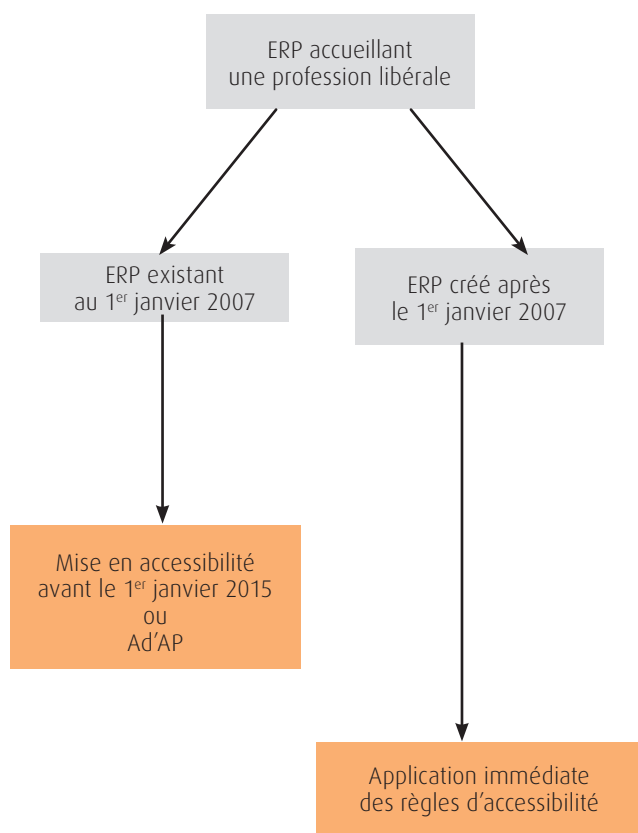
ERP accueillant une profession libérale

ERP existant au 1$^{er}$ janvier 2007

ERP créé après le 1$^{er}$ janvier 2007

Mise en accessibilité avant le 1$^{er}$ janvier 2015 ou Ad’AP

Application immédiate des règles d’accessibilité